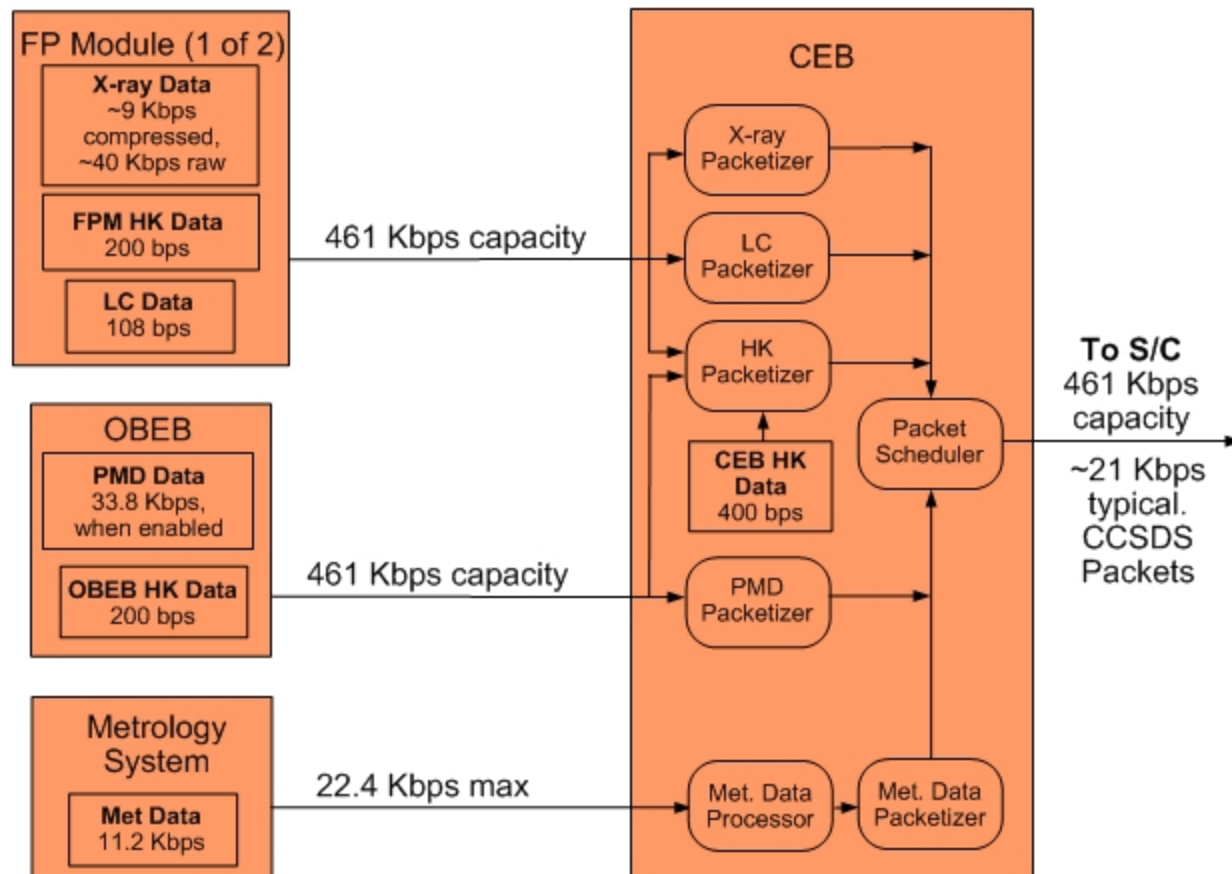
FP Module (1 of 2)

X-ray Data
~9 Kbps compressed, ~40 Kbps raw

FPM HK Data
200 bps

LC Data
108 bps

461 Kbps capacity

OBEB

PMD Data
33.8 Kbps, when enabled

OBEB HK Data
200 bps

461 Kbps capacity

Metrology System

Met Data
11.2 Kbps

22.4 Kbps max

CEB

X-ray Packetizer

LC Packetizer

HK Packetizer

CEB HK Data
400 bps

PMD Packetizer

Met. Data Processor

Met. Data Packetizer

Packet Scheduler

To S/C
461 Kbps capacity

~21 Kbps typical. CCSDS Packets